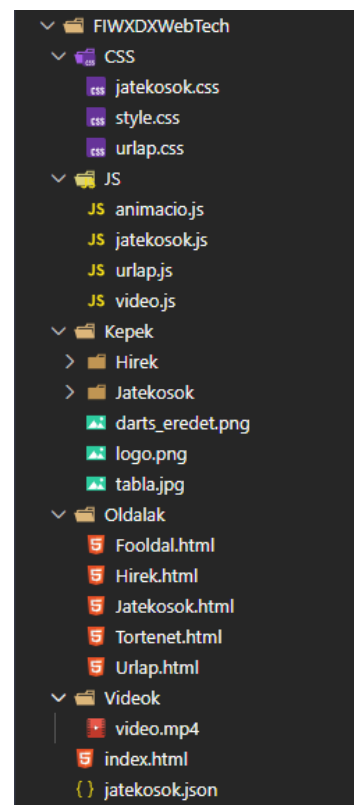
FIWXDXWebTech
CSS
css jatekosok.css
css style.css
css urlap.css
JS
JS animacio.js
JS jatekosok.js
JS urlap.js
JS video.js
Kepek
Hirek
Jatekosok
darts_eredet.png
logo.png
tabla.jpg
Oldalak
Fooldal.html
Hirek.html
Jatekosok.html
Tortenet.html
Urlap.html
Videok
video.mp4
index.html
{} jatekosok.json